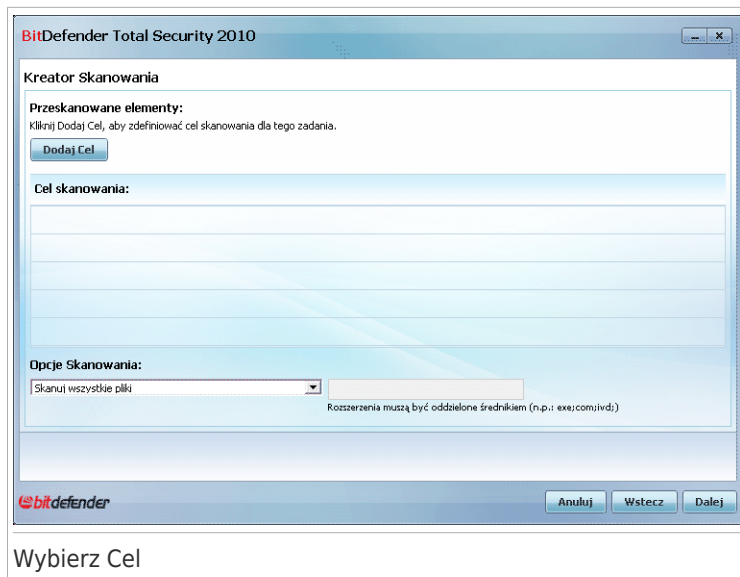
BitDefender Total Security 2010

Kreator Skanowania

Przeskanowane elementy:
Kliknij Dodaj Cel, aby zdefiniować cel skanowania dla tego zadania.

Dodaj Cel

Cel skanowania:

Opcje Skanowania:

Skanuj wszystkie pliki

Rozszerzenia muszą być oddzielone średnikiem (n.p.: exe;com;ivd;)

bitdefender

Anuluj

Wstecz

Dalej

Wybierz Cel